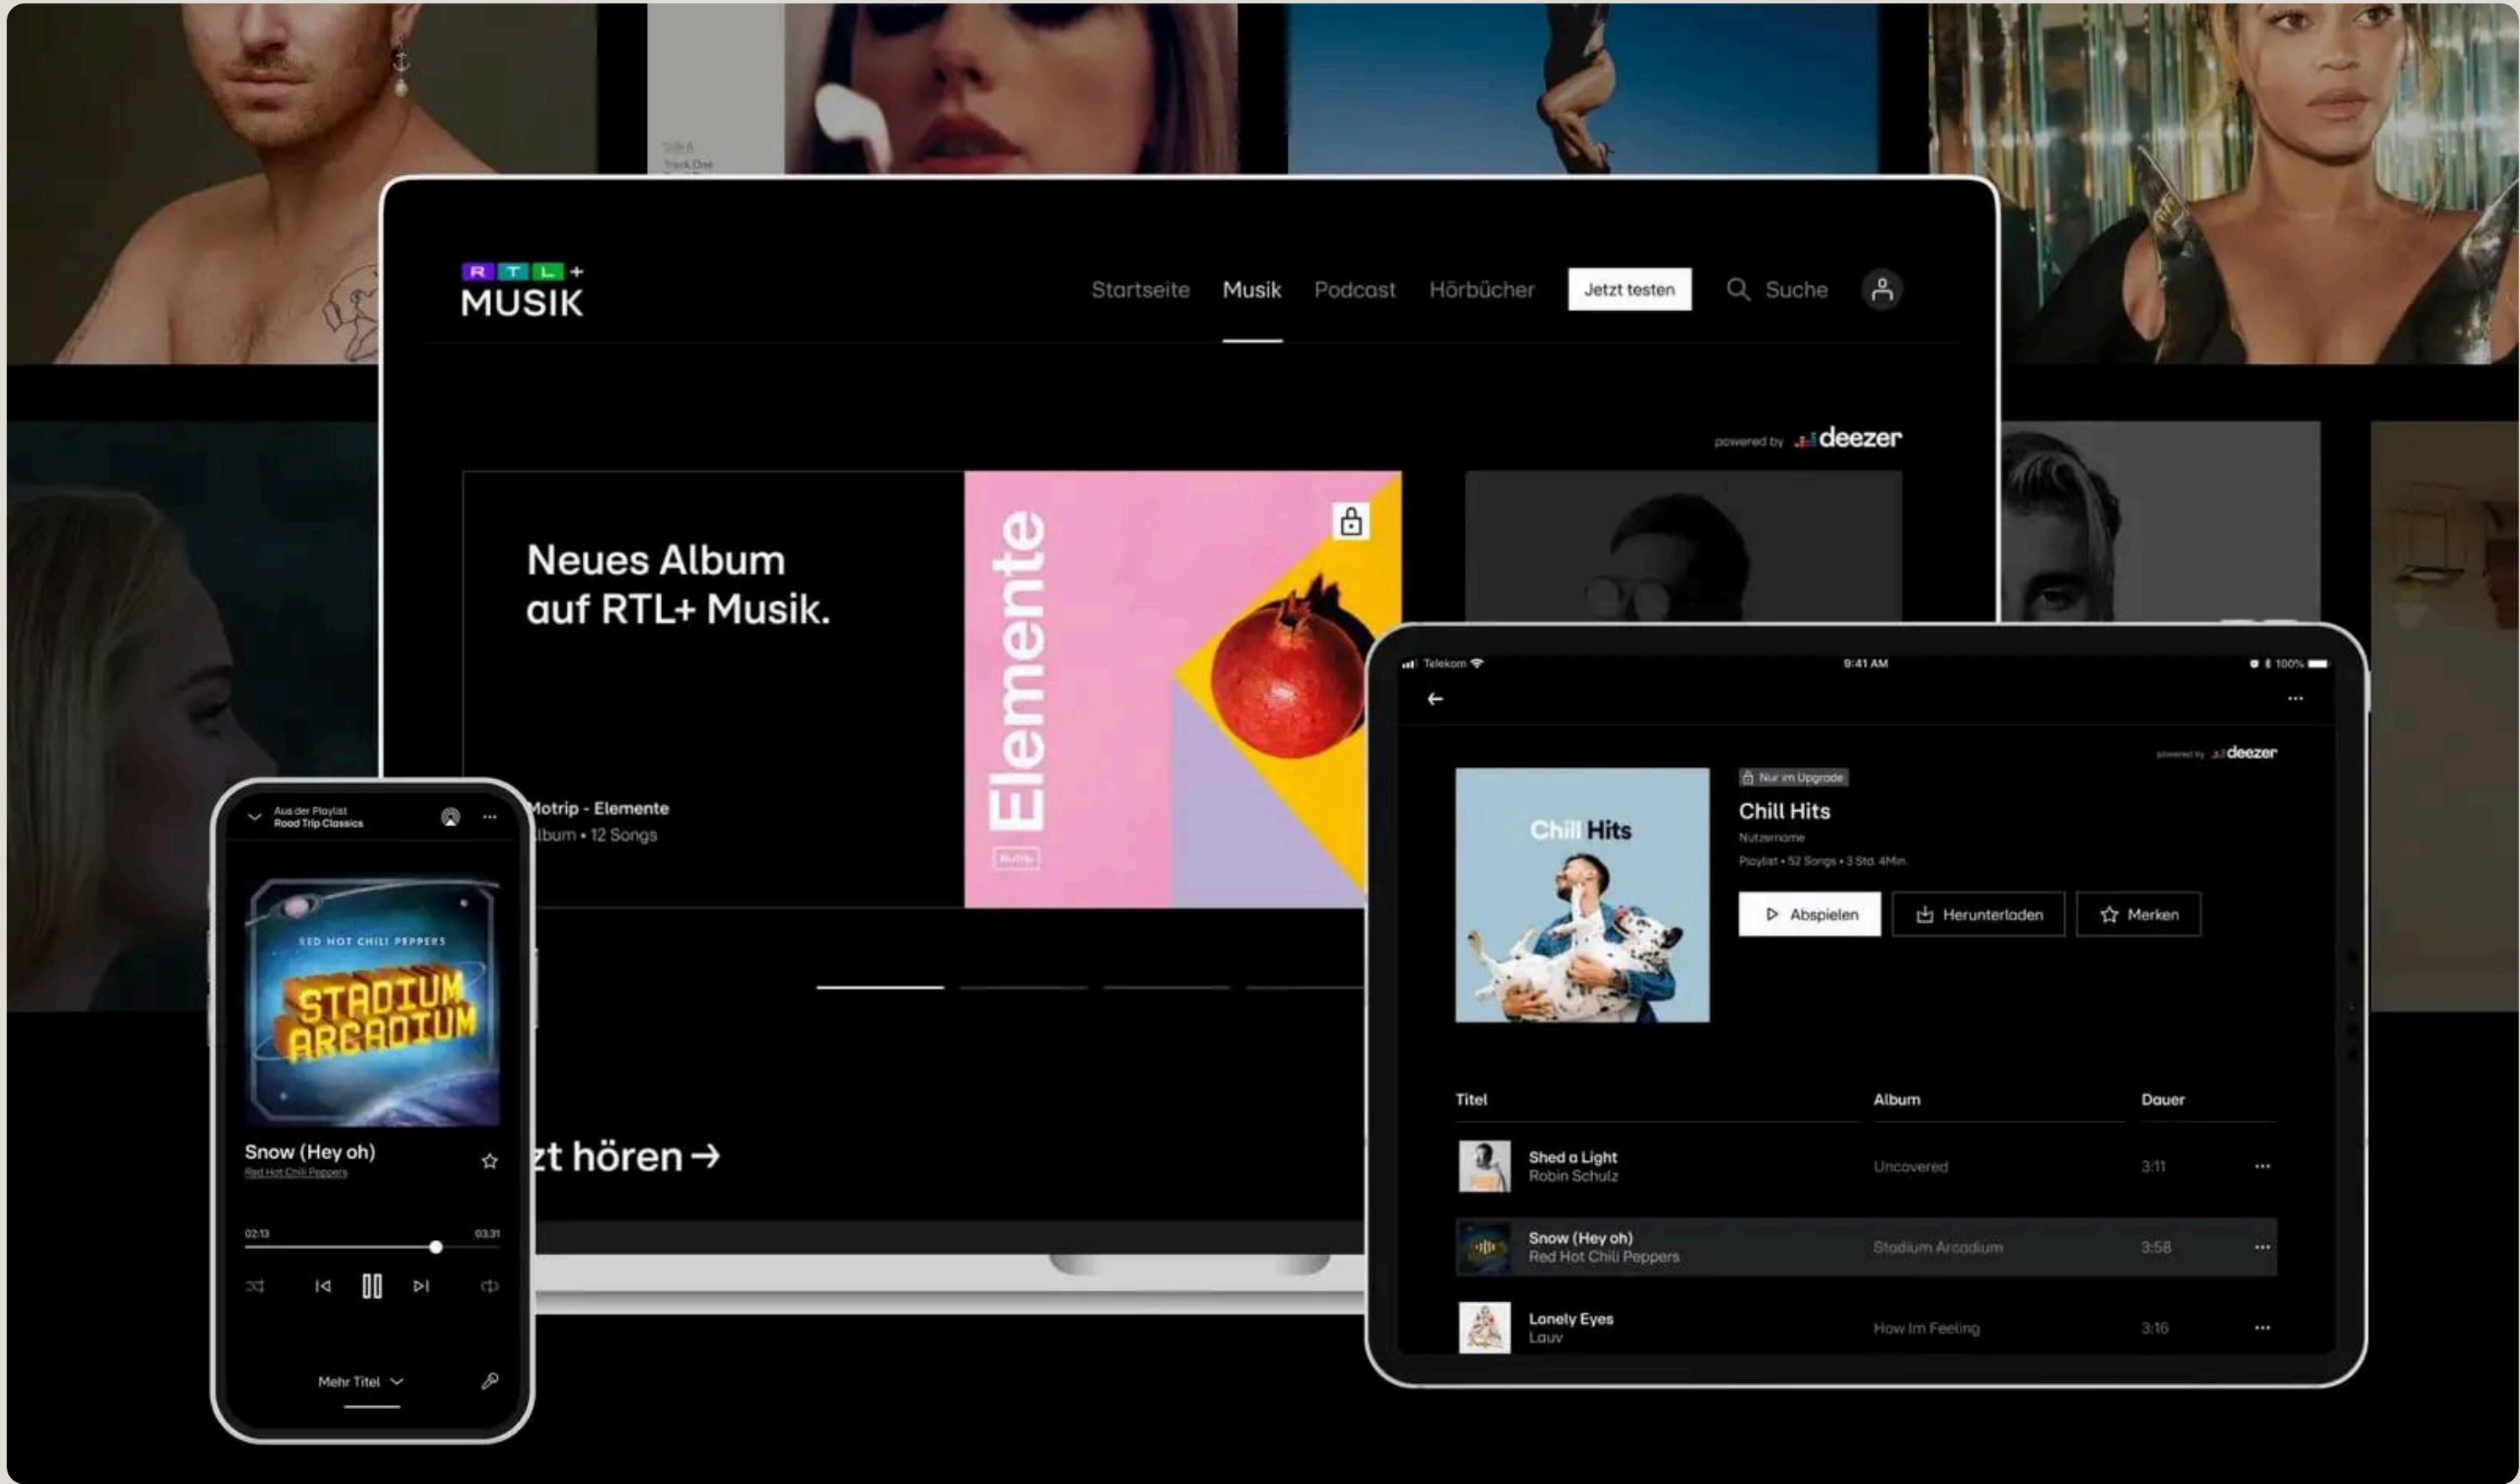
RTL+
MUSIK

Startseite Musik Podcast Hörbücher Jetzt testen Suche

powered by deezer

Neues Album auf RTL+ Musik.

Elemente

Motrip - Elemente
Album • 12 Songs

zt hören →

Aus der Playlist
Road Trip Classics

RED HOT CHILI PEPPERS
STADIUM ARCADIUM

Snow (Hey oh)
Red Hot Chili Peppers

02:13 03:31

Mehr Titel

Telekom 9:41 AM 100%

powered by deezer

Nur im Upgrade
Chill Hits
Nutzername
Playlist • 52 Songs • 3 Std. 4Min.

Chill Hits

Abspielen Herunterladen Merken

| Titel | Album | Dauer |
|---|---|---|
| Shed a Light Robin Schulz | Uncovered | 3:11 |
| Snow (Hey oh) Red Hot Chili Peppers | Stadium Arcadium | 3:58 |
| Lonely Eyes Lauv | How Im Feeling | 3:16 |